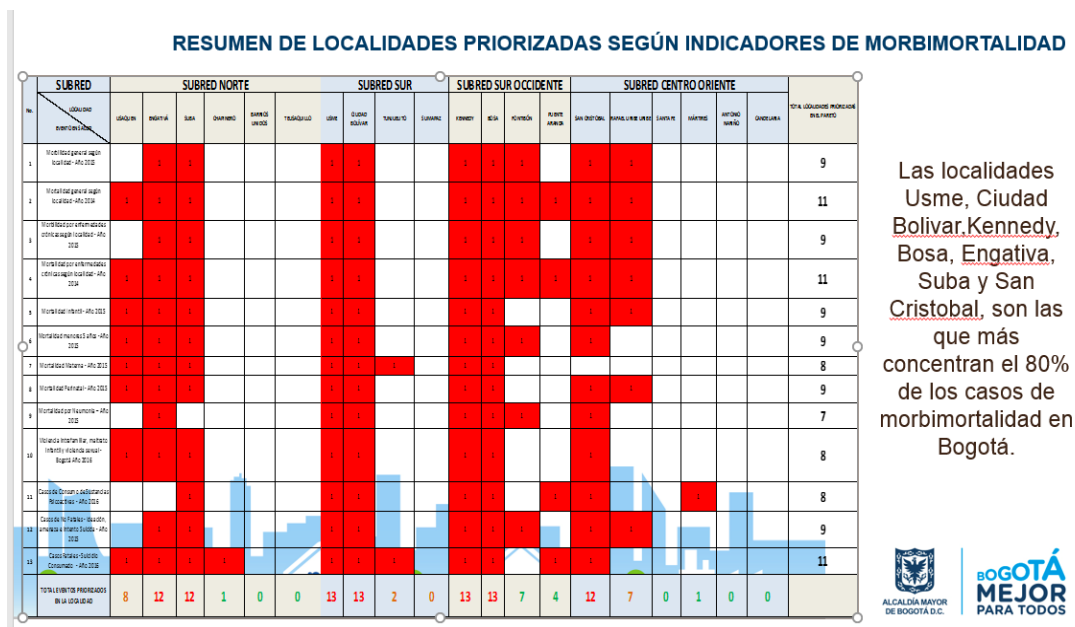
RESUMEN DE LOCALIDADES PRIORIZADAS SEGÚN INDICADORES DE MORBIMORTALIDAD

| No. | LOCALIDAD / EVENTOS EN SALUD | USAQUEN | ENGATIVÁ | SUBA | CHAPINERO | BARRIOS UNIDOS | TEUSAQUILLO | USME | CIUDAD BOLIVAR | TUNJUELITO | SUMAPAZ | KENNEDY | BOSA | FONTIBÓN | PUENTE ARANDA | SAN CRISTÓBAL | RAFAEL URIBE URIBE | SANTA FE | MÁRTIRES | ANTONIO NARIÑO | CANDELARIA | TOTAL LOCALIDADES PRIORIZADAS EN EL PERIODO |
|---|---|---|---|---|---|---|---|---|---|---|---|---|---|---|---|---|---|---|---|---|---|---|
| 1 | Mortalidad general según localidad - Año 2013 | | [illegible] | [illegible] | | | | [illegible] | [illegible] | | | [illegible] | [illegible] | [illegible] | | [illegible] | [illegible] | | | | | 9 |
| 2 | Mortalidad general según localidad - Año 2014 | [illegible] | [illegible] | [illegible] | | | | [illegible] | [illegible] | | | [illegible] | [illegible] | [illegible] | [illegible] | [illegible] | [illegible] | | | | | 11 |
| 3 | Mortalidad por enfermedades crónicas según localidad - Año 2013 | | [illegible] | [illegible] | | | | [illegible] | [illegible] | | | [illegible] | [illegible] | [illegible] | | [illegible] | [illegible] | | | | | 9 |
| 4 | Mortalidad por enfermedades crónicas según localidad - Año 2014 | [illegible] | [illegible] | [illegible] | | | | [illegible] | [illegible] | | | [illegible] | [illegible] | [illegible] | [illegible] | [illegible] | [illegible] | | | | | 11 |
| 5 | Mortalidad Infantil - Año 2013 | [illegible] | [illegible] | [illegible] | | | | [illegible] | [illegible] | | | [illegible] | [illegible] | | | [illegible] | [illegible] | | | | | 9 |
| 6 | Mortalidad menores 5 años - Año 2013 | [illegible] | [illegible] | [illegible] | | | | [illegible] | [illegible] | | | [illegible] | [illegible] | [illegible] | | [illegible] | | | | | | 9 |
| 7 | Mortalidad Materna - Año 2013 | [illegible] | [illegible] | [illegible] | | | | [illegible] | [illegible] | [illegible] | | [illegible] | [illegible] | | | | | | | | | 8 |
| 8 | Mortalidad Perinatal - Año 2013 | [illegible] | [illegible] | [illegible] | | | | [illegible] | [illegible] | | | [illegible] | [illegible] | | | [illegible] | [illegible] | | | | | 9 |
| 9 | Mortalidad por Neumonía - Año 2013 | | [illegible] | | | | | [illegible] | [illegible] | | | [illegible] | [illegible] | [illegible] | | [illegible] | | | | | | 7 |
| 10 | Violencia Intrafamiliar, maltrato infantil y violencia sexual - Bogotá Año 2016 | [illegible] | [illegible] | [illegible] | | | | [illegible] | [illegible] | | | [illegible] | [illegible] | | | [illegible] | | | | | | 8 |
| 11 | Casos de Consumo de Sustancias Psicoactivas - Año 2015 | | | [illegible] | | | | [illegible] | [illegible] | | | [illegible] | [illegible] | | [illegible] | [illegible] | | | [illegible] | | | 8 |
| 12 | Casos No Fatales - Ideación, amenaza e Intento Suicida - Año 2015 | | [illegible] | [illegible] | | | | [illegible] | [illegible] | | | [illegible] | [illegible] | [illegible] | | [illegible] | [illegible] | | | | | 9 |
| 13 | Casos Fatales - Suicidio Consumado - Año 2015 | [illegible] | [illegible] | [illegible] | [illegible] | | | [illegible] | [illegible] | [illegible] | | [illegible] | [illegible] | | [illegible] | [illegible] | | | | | | 11 |
| | TOTAL EVENTOS PRIORIZADOS EN LA LOCALIDAD | 8 | 12 | 12 | 1 | 0 | 0 | 13 | 13 | 2 | 0 | 13 | 13 | 7 | 4 | 12 | 7 | 0 | 1 | 0 | 0 | |

SUBRED | SUBRED NORTE | SUBRED SUR | SUBRED SUR OCCIDENTE | SUBRED CENTRO ORIENTE

Las localidades Usme, Ciudad Bolivar,Kennedy, Bosa, Engativa, Suba y San Cristobal, son las que más concentran el 80% de los casos de morbimortalidad en Bogotá.

ALCALDÍA MAYOR DE BOGOTÁ D.C.

BOGOTÁ MEJOR PARA TODOS